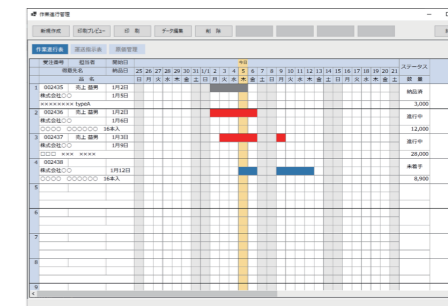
作業進行管理

新規作成 印刷プレビュー 印刷 データ編集 削除

作業進行表 進捗指示表 業者管理

| 受注番号 | 担当者 | 開始日 | 25 | 26 | 27 | 28 | 29 | 30 | 31 | 1/1 | 2 | 3 | 4 | 5 | 6 | 7 | 8 | 9 | 10 | 11 | 12 | 13 | 14 | 15 | 16 | 17 | 18 | 19 | 20 | 21 | ステータス |
|---|---|---|---|---|---|---|---|---|---|---|---|---|---|---|---|---|---|---|---|---|---|---|---|---|---|---|---|---|---|---|---|
| 得意先名 | | 納品日 | 日 | 月 | 火 | 水 | 木 | 金 | 土 | 日 | 月 | 火 | 水 | 木 | 金 | 土 | 日 | 月 | 火 | 水 | 木 | 金 | 土 | 日 | 月 | 火 | 水 | 木 | 金 | 土 | |
| 品名 | | | | | | | | | | | | | | | | | | | | | | | | | | | | | | | 数量 |
| 1 002435 | 売上 昌男 | 1月2日 | | | | | | | | | | | | | | | | | | | | | | | | | | | | | 納品済 |
| 株式会社○○ | | 1月5日 | | | | | | | | | | | | | | | | | | | | | | | | | | | | | |
| ×××××××× typeA | | | | | | | | | | | | | | | | | | | | | | | | | | | | | | | 3,000 |
| 2 002436 | 売上 昌男 | 1月2日 | | | | | | | | | | | | | | | | | | | | | | | | | | | | | 進行中 |
| 株式会社○○ | | 1月6日 | | | | | | | | | | | | | | | | | | | | | | | | | | | | | |
| ○○○○ ○○○○○○ 16本入 | | | | | | | | | | | | | | | | | | | | | | | | | | | | | | | 12,000 |
| 3 002437 | 売上 昌男 | 1月3日 | | | | | | | | | | | | | | | | | | | | | | | | | | | | | 進行中 |
| 株式会社○○ | | 1月9日 | | | | | | | | | | | | | | | | | | | | | | | | | | | | | |
| □□□ ××× ×××× | | | | | | | | | | | | | | | | | | | | | | | | | | | | | | | 28,000 |
| 4 002438 | | | | | | | | | | | | | | | | | | | | | | | | | | | | | | | 未着手 |
| 株式会社○○ | | 1月12日 | | | | | | | | | | | | | | | | | | | | | | | | | | | | | |
| ○○○○ ○○○○○○ 16本入 | | | | | | | | | | | | | | | | | | | | | | | | | | | | | | | 8,900 |

今日

5
6
7
8
9